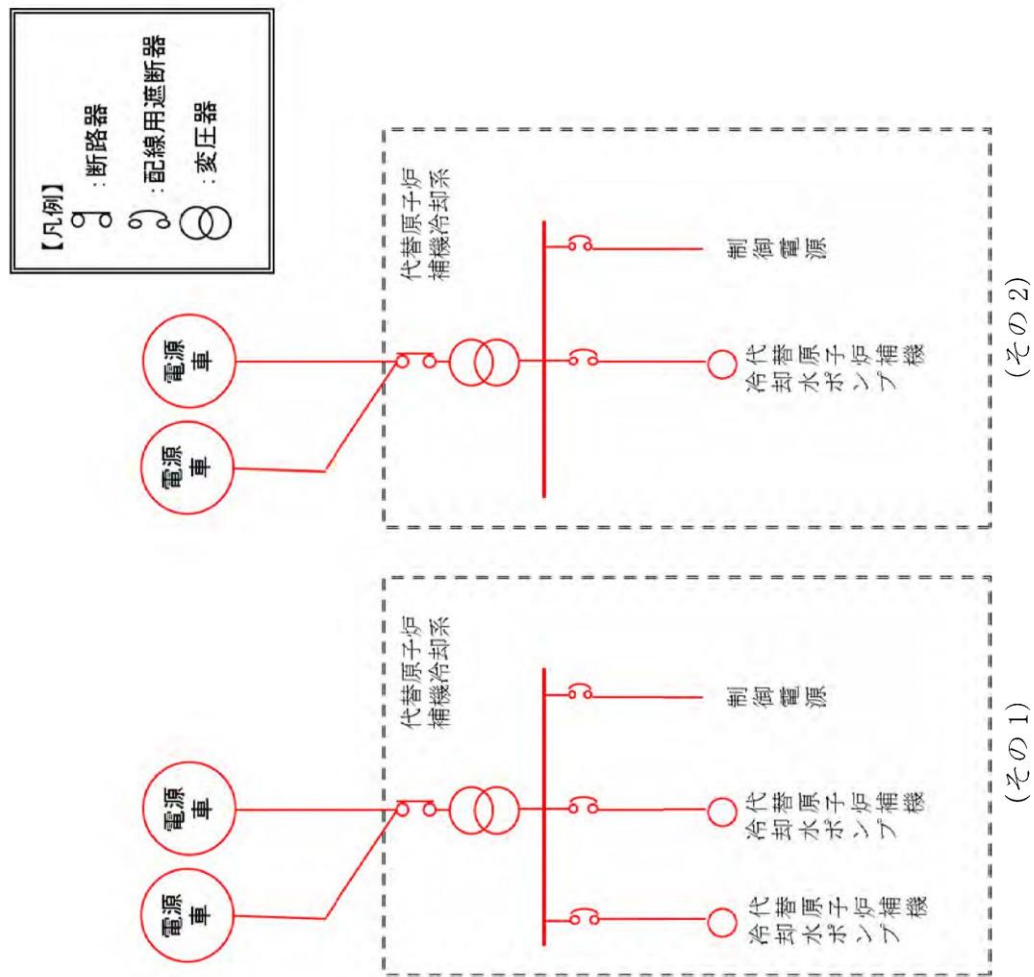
【凡例】
:断路器
:配線用遮断器
:変圧器

電源車

電源車

代替原子炉補機冷却系

制御電源

代替原子炉補機冷却水ポンプ

(その2)

電源車

電源車

代替原子炉補機冷却系

制御電源

代替原子炉補機冷却水ポンプ

代替原子炉補機冷却水ポンプ

(その1)